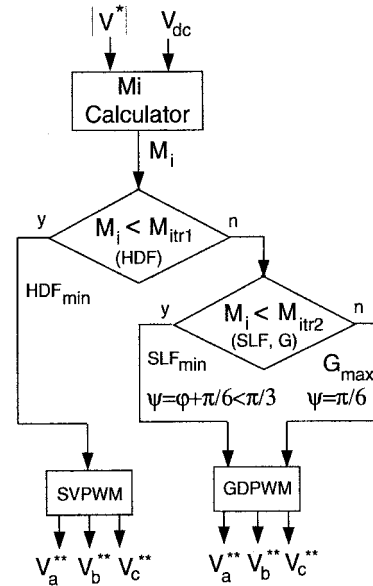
$|V^*|$ $V_{dc}$

Mi Calculator

$M_i$

y

$M_i < M_{itr1}$ (HDF)

n

$HDF_{min}$

y

$M_i < M_{itr2}$ (SLF, G)

n

$SLF_{min}$

$G_{max}$

$\psi=\varphi+\pi/6<\pi/3$

$\psi=\pi/6$

SVPWM

GDPWM

$V_a^{**}$ $V_b^{**}$ $V_c^{**}$

$V_a^{**}$ $V_b^{**}$ $V_c^{**}$